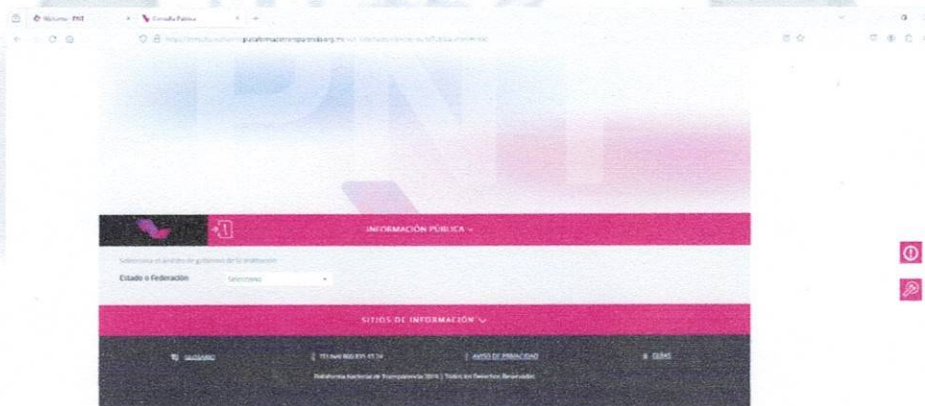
Bienvenido - PNT
Consulta Pública
https://consultapublicamx.plataformadetransparencia.org.mx/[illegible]

PNT

INFORMACIÓN PÚBLICA

Selecciona el ámbito de gobierno de la institución
Estado o Federación
Selecciona

SITIOS DE INFORMACIÓN

GLOSARIO
TEL 01 800 835 43 24
AVISO DE PRIVACIDAD
DUDAS

Plataforma Nacional de Transparencia 2016 | Todos los Derechos Reservados